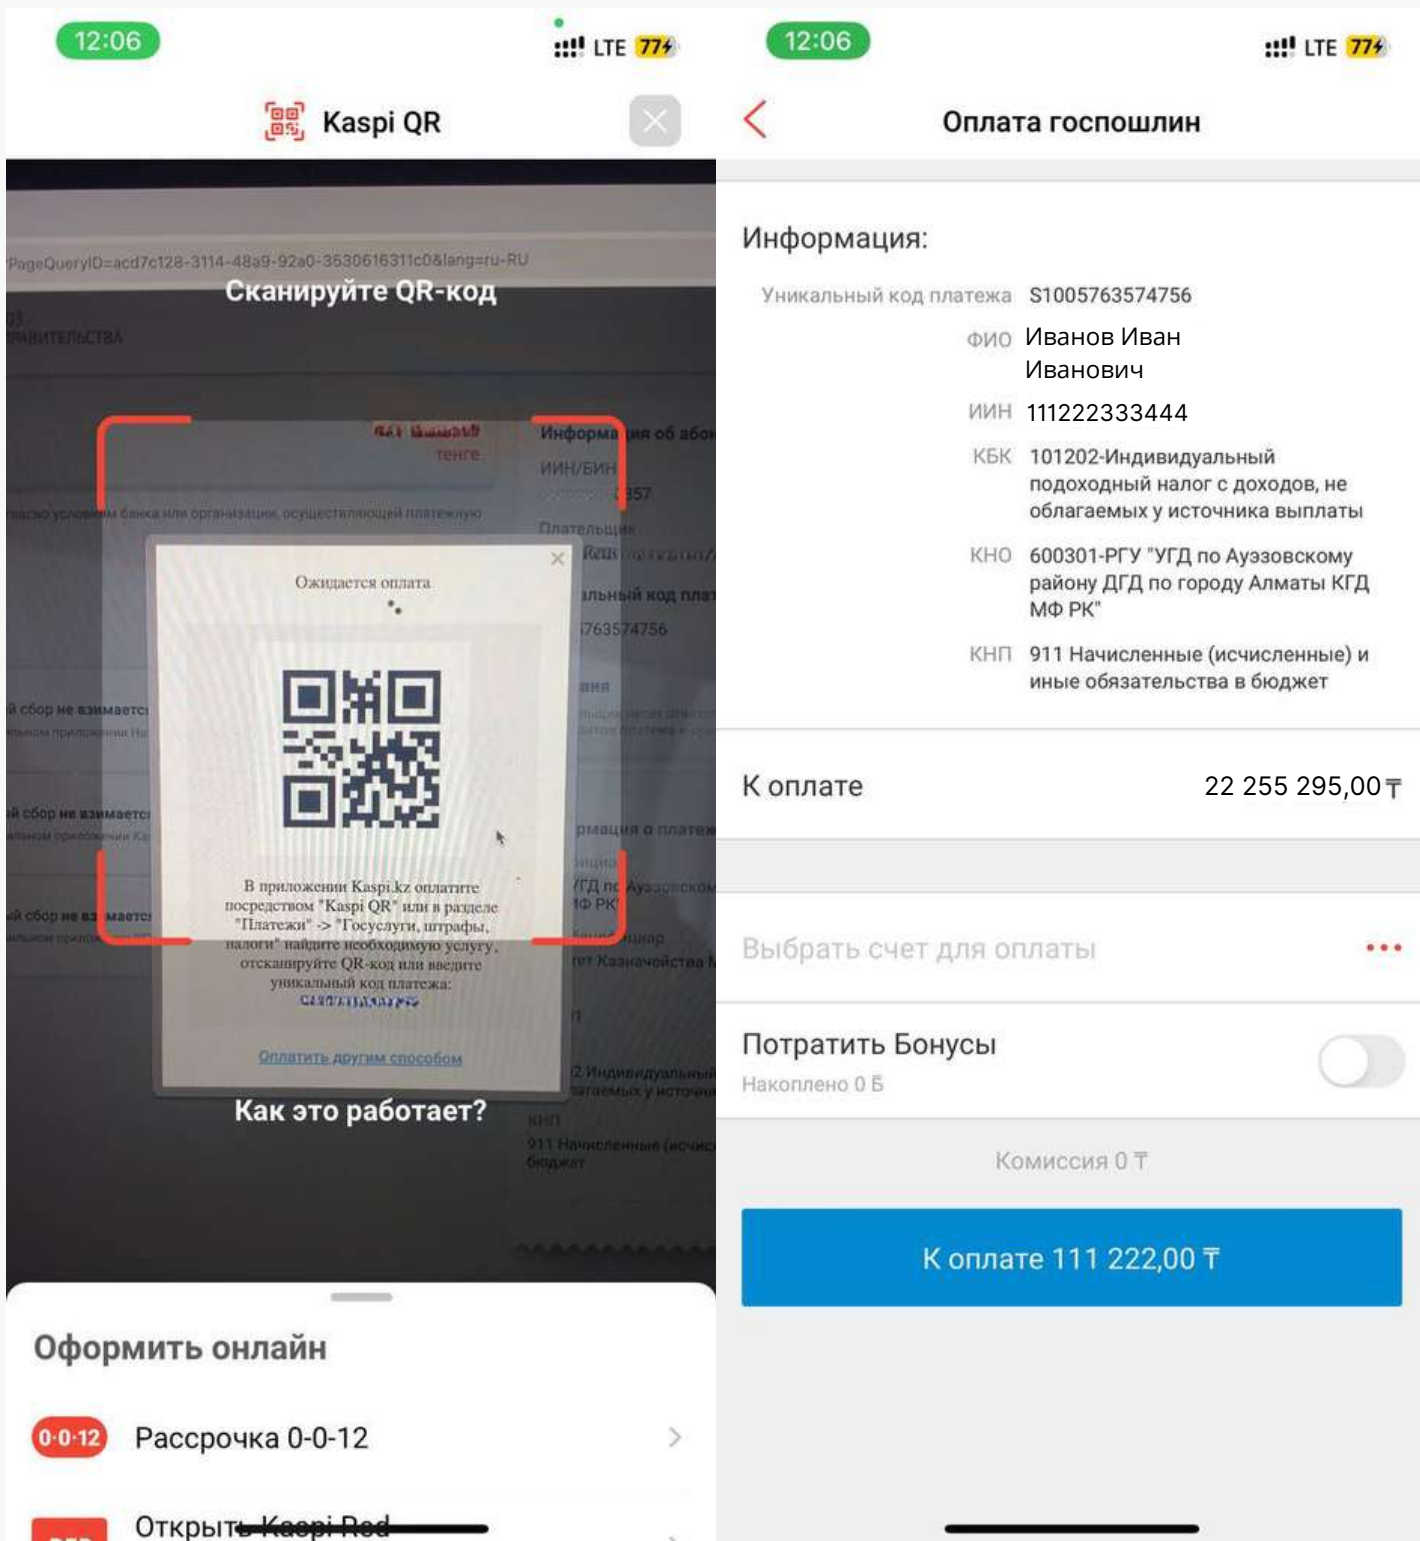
12:06
LTE 77

Kaspi QR

PageQueryID=acd7c128-3114-48a9-92a0-3530616311c0&lang=ru-RU

Сканируйте QR-код

ПРАВИТЕЛЬСТВА

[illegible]
тенге

Информация об або
ИИН/БИН
357
Плательщик

Ожидается оплата

В приложении Kaspi.kz оплатите посредством "Kaspi QR" или в разделе "Платежи" -> "Госуслуги, штрафы, налоги" найдите необходимую услугу, отсканируйте QR-код или введите уникальный код платежа:
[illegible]

Оплатить другим способом

Как это работает?

Оформить онлайн

0-0-12 Рассрочка 0-0-12

Открыть Kaspi Red

12:06
LTE 77

Оплата госпошлин

Информация:

Уникальный код платежа S1005763574756
ФИО Иванов Иван Иванович
ИИН 111222333444
КБК 101202-Индивидуальный подоходный налог с доходов, не облагаемых у источника выплаты
КНО 600301-РГУ "УГД по Ауэзовскому району ДГД по городу Алматы КГД МФ РК"
КНП 911 Начисленные (исчисленные) и иные обязательства в бюджет

К оплате 22 255 295,00 ₸

Выбрать счет для оплаты

Потратить Бонусы
Накоплено 0 Б

Комиссия 0 ₸

К оплате 111 222,00 ₸